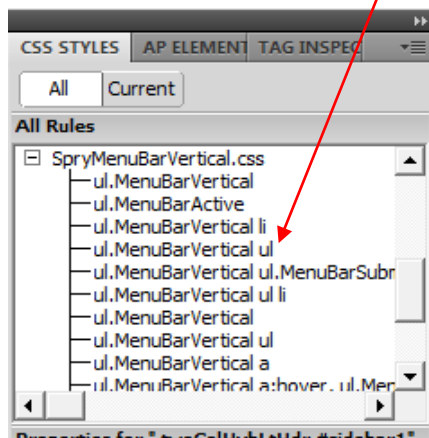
CSS STYLES | AP ELEMENT | TAG INSPEC

All | Current

All Rules

SpryMenuBarVertical.css
ul.MenuBarVertical
ul.MenuBarActive
ul.MenuBarVertical li
ul.MenuBarVertical ul
ul.MenuBarVertical ul.MenuBarSubm
ul.MenuBarVertical ul li
ul.MenuBarVertical
ul.MenuBarVertical ul
ul.MenuBarVertical a
ul.MenuBarVertical a:hover, ul.Men

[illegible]